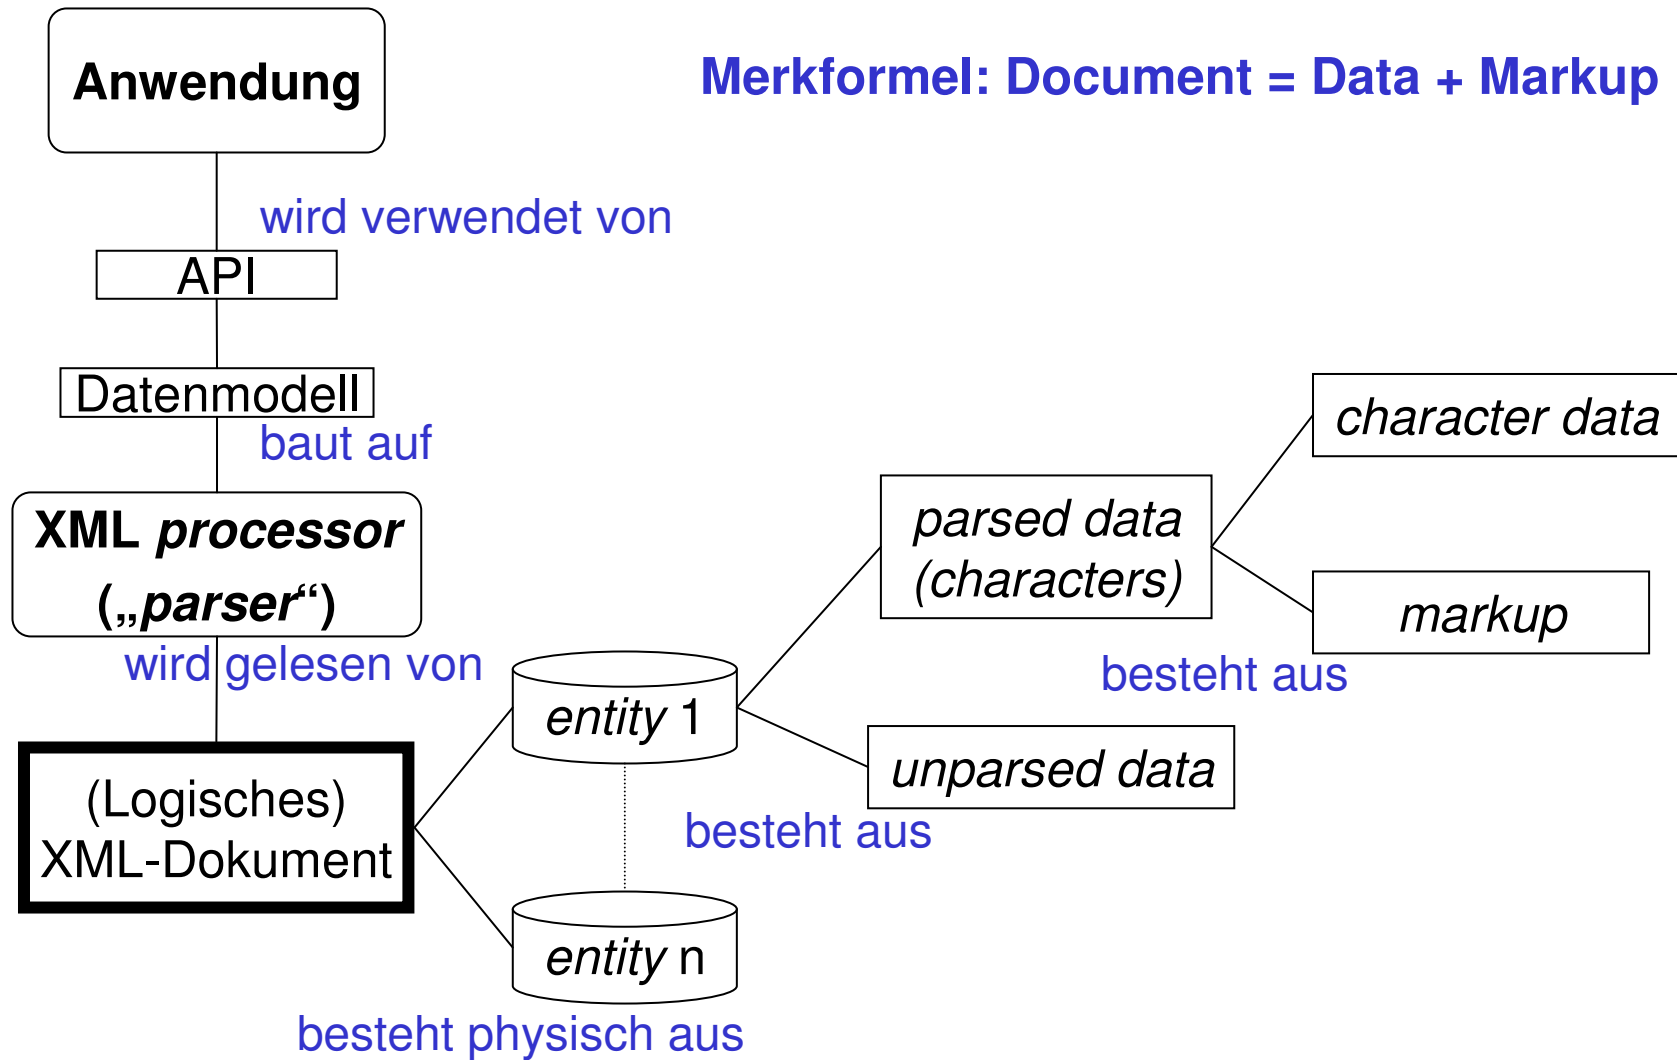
Merkformel: Document = Data + Markup

Anwendung

wird verwendet von

API

Datenmodell

baut auf

XML processor („parser“)

wird gelesen von

(Logisches) XML-Dokument

entity 1

entity n

besteht physisch aus

parsed data (characters)

unparsed data

besteht aus

character data

markup

besteht aus